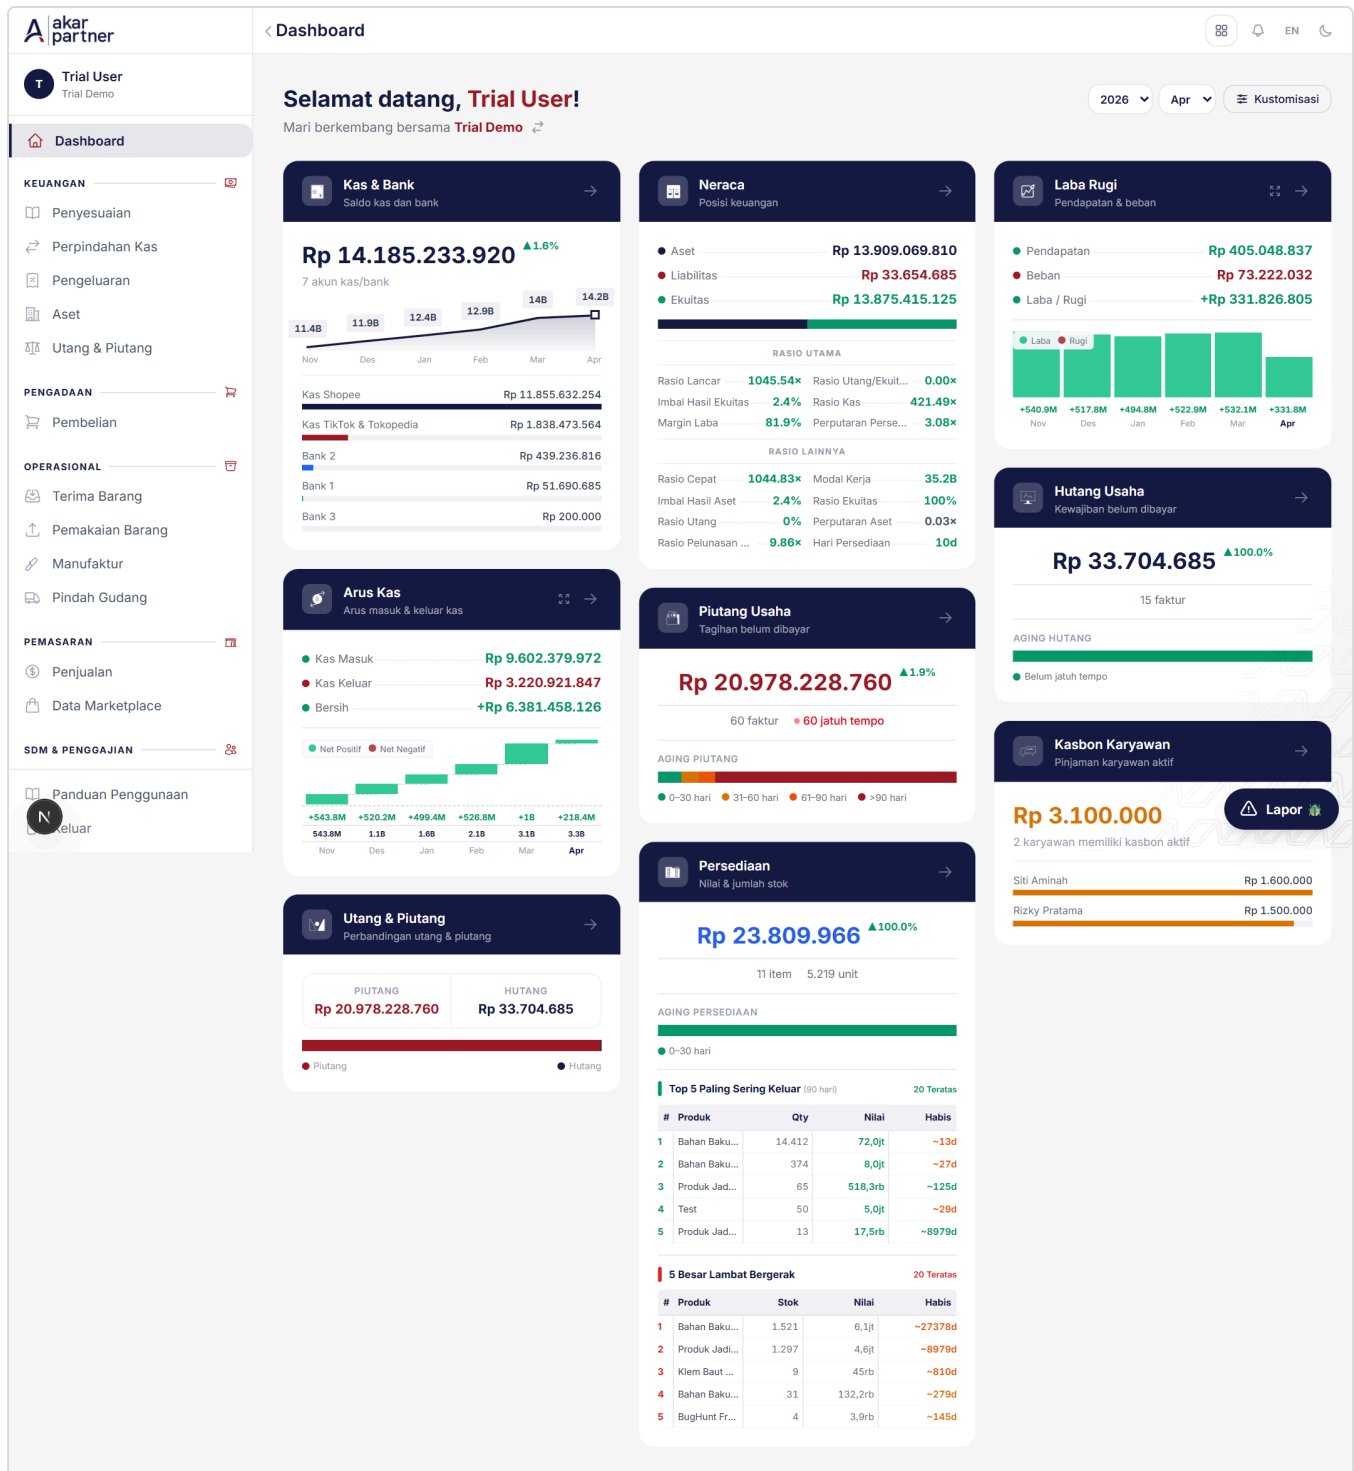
akar partner

Trial User
Trial Demo

Dashboard

KEUANGAN
Penyesuaian
Perpindahan Kas
Pengeluaran
Aset
Utang & Piutang

PENGADAAN
Pembelian

OPERASIONAL
Terima Barang
Pemakaian Barang
Manufaktur
Pindah Gudang

PEMASARAN
Penjualan
Data Marketplace

SDM & PENGGAJIAN

Panduan Penggunaan
Keluar

Dashboard

EN

Selamat datang, Trial User!
Mari berkembang bersama Trial Demo

2026 Apr Kustomisasi

Kas & Bank
Saldo kas dan bank

Rp 14.185.233.920 ▲1.6%
7 akun kas/bank

11.4B 11.9B 12.4B 12.9B 14B 14.2B
Nov Des Jan Feb Mar Apr

| | |
|---|---|
| Kas Shopee | Rp 11.855.632.254 |
| Kas TikTok & Tokopedia | Rp 1.838.473.564 |
| Bank 2 | Rp 439.236.816 |
| Bank 1 | Rp 51.690.685 |
| Bank 3 | Rp 200.000 |

Arus Kas
Arus masuk & keluar kas

Kas Masuk Rp 9.602.379.972
Kas Keluar Rp 3.220.921.847
Bersih +Rp 6.381.458.126

Net Positif Net Negatif
+543.8M +520.2M +499.4M +526.8M +1B +218.4M
543.8M 1.1B 1.6B 2.1B 3.1B 3.3B
Nov Des Jan Feb Mar Apr

Utang & Piutang
Perbandingan utang & piutang

| PIUTANG | HUTANG |
|---|---|
| Rp 20.978.228.760 | Rp 33.704.685 |

Piutang Hutang

Neraca
Posisi keuangan

Aset Rp 13.909.069.810
Liabilitas Rp 33.654.685
Ekuitas Rp 13.875.415.125

RASIO UTAMA
| | | | |
|---|---|---|---|
| Rasio Lancar | 1045.54× | Rasio Utang/Ekuit... | 0.00× |
| Imbal Hasil Ekuitas | 2.4% | Rasio Kas | 421.49× |
| Margin Laba | 81.9% | Perputaran Perse... | 3.08× |

RASIO LAINNYA
| | | | |
|---|---|---|---|
| Rasio Cepat | 1044.83× | Modal Kerja | 35.2B |
| Imbal Hasil Aset | 2.4% | Rasio Ekuitas | 100% |
| Rasio Utang | 0% | Perputaran Aset | 0.03× |
| Rasio Pelunasan ... | 9.86× | Hari Persediaan | 10d |

Piutang Usaha
Tagihan belum dibayar

Rp 20.978.228.760 ▲1.9%
60 faktur 60 jatuh tempo

AGING PIUTANG
0–30 hari 31–60 hari 61–90 hari >90 hari

Persediaan
Nilai & jumlah stok

Rp 23.809.966 ▲100.0%
11 item 5.219 unit

AGING PERSEDIAAN
0–30 hari

Top 5 Paling Sering Keluar (90 hari) 20 Teratas

| # | Produk | Qty | Nilai | Habis |
|---|---|---|---|---|
| 1 | Bahan Baku... | 14.412 | 72,0jt | ~13d |
| 2 | Bahan Baku... | 374 | 8,0jt | ~27d |
| 3 | Produk Jad... | 65 | 518,3rb | ~125d |
| 4 | Test | 50 | 5,0jt | ~29d |
| 5 | Produk Jad... | 13 | 17,5rb | ~8979d |

5 Besar Lambat Bergerak 20 Teratas

| # | Produk | Stok | Nilai | Habis |
|---|---|---|---|---|
| 1 | Bahan Baku... | 1.521 | 6,1jt | ~27378d |
| 2 | Produk Jadi... | 1.297 | 4,6jt | ~8979d |
| 3 | Klem Baut ... | 9 | 45rb | ~810d |
| 4 | Bahan Baku... | 31 | 132,2rb | ~279d |
| 5 | BugHunt Fr... | 4 | 3,9rb | ~145d |

Laba Rugi
Pendapatan & beban

Pendapatan Rp 405.048.837
Beban Rp 73.222.032
Laba / Rugi +Rp 331.826.805

Laba Rugi
+540.9M +517.8M +494.8M +522.9M +532.1M +331.8M
Nov Des Jan Feb Mar Apr

Hutang Usaha
Kewajiban belum dibayar

Rp 33.704.685 ▲100.0%
15 faktur

AGING HUTANG
Belum jatuh tempo

Kasbon Karyawan
Pinjaman karyawan aktif

Rp 3.100.000
2 karyawan memiliki kasbon aktif

Lapor

Siti Aminah Rp 1.600.000
Rizky Pratama Rp 1.500.000